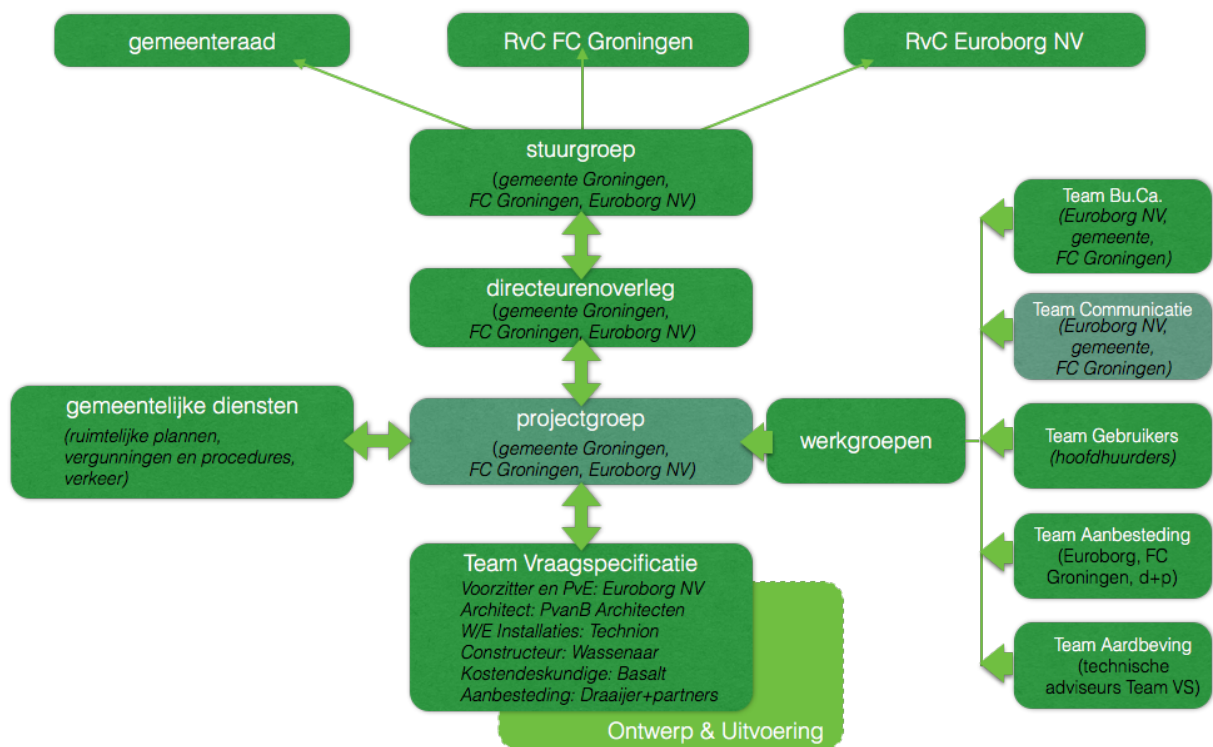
gemeenteraad

RvC FC Groningen

RvC Euroborg NV

stuurgroep
(gemeente Groningen, FC Groningen, Euroborg NV)

directeurenoverleg
(gemeente Groningen, FC Groningen, Euroborg NV)

gemeentelijke diensten
(ruimtelijke plannen, vergunningen en procedures, verkeer)

projectgroep
(gemeente Groningen, FC Groningen, Euroborg NV)

werkgroepen

Team Bu.Ca.
(Euroborg NV, gemeente, FC Groningen)

Team Communicatie
(Euroborg NV, gemeente, FC Groningen)

Team Gebruikers
(hoofdhuurders)

Team Aanbesteding
(Euroborg, FC Groningen, d+p)

Team Aardbeving
(technische adviseurs Team VS)

Team Vraagspecificatie
Voorzitter en PvE: Euroborg NV
Architect: PvanB Architecten
W/E Installaties: Technion
Constructeur: Wassenaar
Kostendeskundige: Basalt
Aanbesteding: Draaijer+partners

Ontwerp & Uitvoering